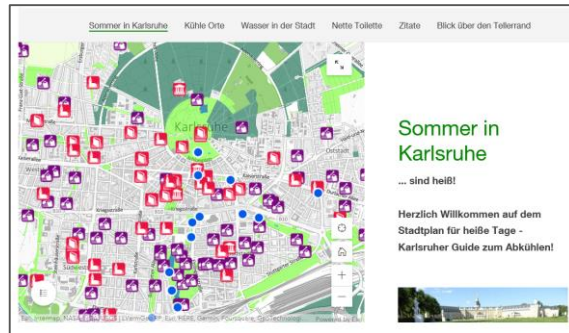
Sommer in Karlsruhe Kühle Orte Wasser in der Stadt Nette Toilette Zitate Blick über den Tellerrand

Karlsruhe

Sommer in Karlsruhe

... sind heiß!

Herzlich Willkommen auf dem Stadtplan für heiße Tage - Karlsruher Guide zum Abkühlen!

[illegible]